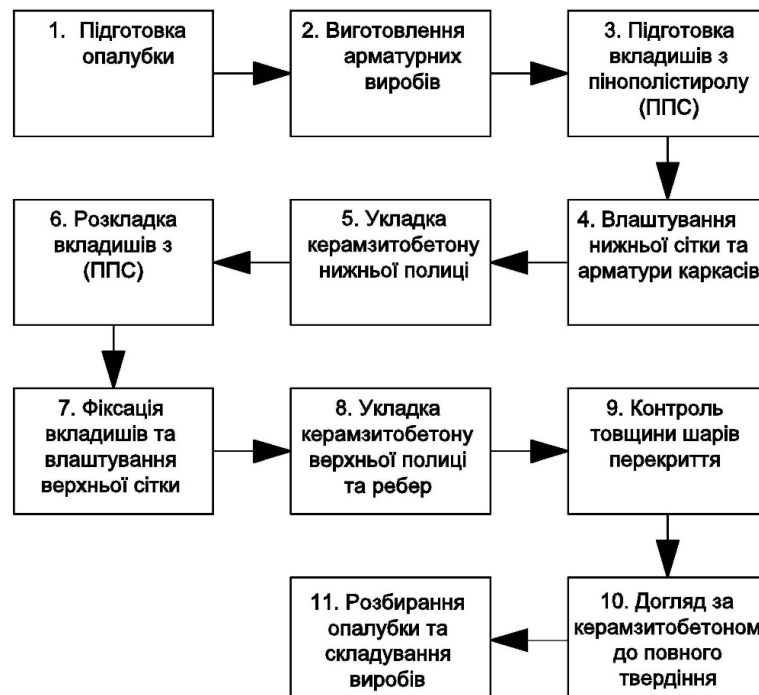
1. Підготовка опалубки

2. Виготовлення арматурних виробів

3. Підготовка вкладишів з пінополістиролу (ППС)

4. Влаштування нижньої сітки та арматури каркасів

5. Укладка керамзитобетону нижньої полиці

6. Розкладка вкладишів з (ППС)

7. Фіксація вкладишів та влаштування верхньої сітки

8. Укладка керамзитобетону верхньої полиці та ребер

9. Контроль товщини шарів перекриття

10. Догляд за керамзитобетоном до повного твердіння

11. Розбирання опалубки та складування виробів